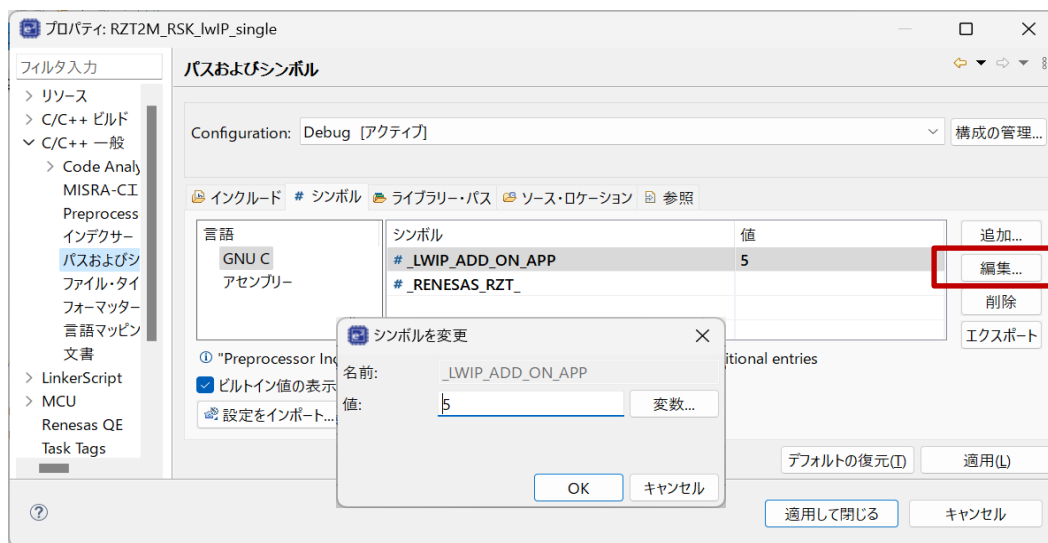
プロパティ: RZT2M_RSK_lwIP_single

フィルタ入力

> リソース
> C/C++ ビルド
∨ C/C++ 一般
> Code Analy
MISRA-CI
Preprocess
インデクサー
パスおよびシ
ファイル・タイ
フォーマッター
言語マッピン
文書
> LinkerScript
> MCU
Renesas QE
Task Tags

パスおよびシンボル

Configuration: Debug [アクティブ]
構成の管理...

インクルード
# シンボル
ライブラリー・パス
ソース・ロケーション
参照

言語
GNU C
アセンブリー

| シンボル | 値 |
|---|---|
| # _LWIP_ADD_ON_APP | 5 |
| # _RENESAS_RZT_ | |

追加...
編集...
削除
エクスポート

"Preprocessor In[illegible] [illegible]itional entries

ビルトイン値の表示

設定をインポート...

シンボルを変更

名前: _LWIP_ADD_ON_APP
値: 5
変数...
OK
キャンセル

デフォルトの復元(T)
適用(L)

適用して閉じる
キャンセル